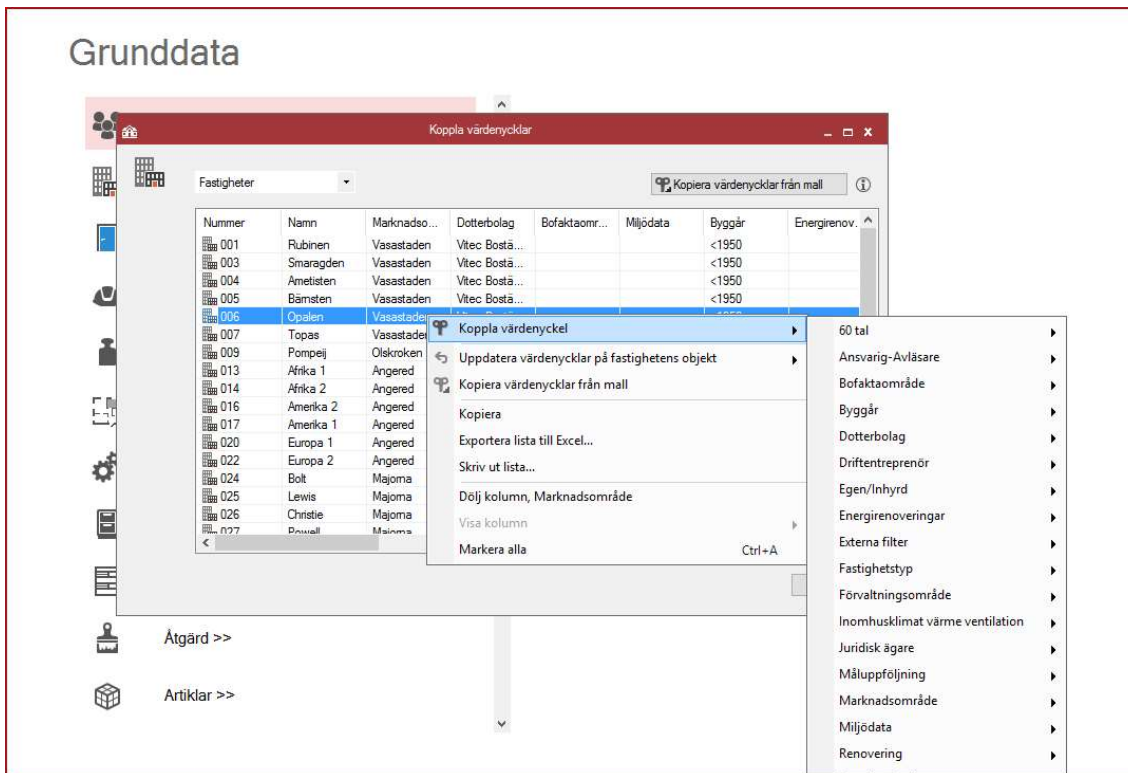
Grunddata

Koppla värdenycklar

Fastigheter

Kopiera värdenycklar från mall

| Nummer | Namn | Marknadso... | Dotterbolag | Bofaktaomr... | Miljödata | Byggår | Energirenov... |
|---|---|---|---|---|---|---|---|
| 001 | Rubinen | Vasastaden | Vitec Bostä... | | | <1950 | |
| 003 | Smaragden | Vasastaden | Vitec Bostä... | | | <1950 | |
| 004 | Ametisten | Vasastaden | Vitec Bostä... | | | <1950 | |
| 005 | Bärnsten | Vasastaden | Vitec Bostä... | | | <1950 | |
| 006 | Opalen | Vasastaden | | | | | |
| 007 | Topas | Vasastaden | | | | | |
| 009 | Pompeij | Olskroken | | | | | |
| 013 | Afrika 1 | Angered | | | | | |
| 014 | Afrika 2 | Angered | | | | | |
| 016 | Amerika 2 | Angered | | | | | |
| 017 | Amerika 1 | Angered | | | | | |
| 020 | Europa 1 | Angered | | | | | |
| 022 | Europa 2 | Angered | | | | | |
| 024 | Bolt | Majorna | | | | | |
| 025 | Lewis | Majorna | | | | | |
| 026 | Christie | Majorna | | | | | |
| 027 | Powell | Majorna | | | | | |

Koppla värdenyckel
Uppdatera värdenycklar på fastighetens objekt
Kopiera värdenycklar från mall
Kopiera
Exportera lista till Excel...
Skriv ut lista...
Dölj kolumn, Marknadsområde
Visa kolumn
Markera alla Ctrl+A

60 tal
Ansvarig-Avläsare
Bofaktaområde
Byggår
Dotterbolag
Driftentreprenör
Egen/Inhyrd
Energirenoveringar
Externa filter
Fastighetstyp
Förvaltningsområde
Inomhusklimat värme ventilation
Juridisk ägare
Måluppföljning
Marknadsområde
Miljödata
Renovering

Åtgärd >>
Artiklar >>